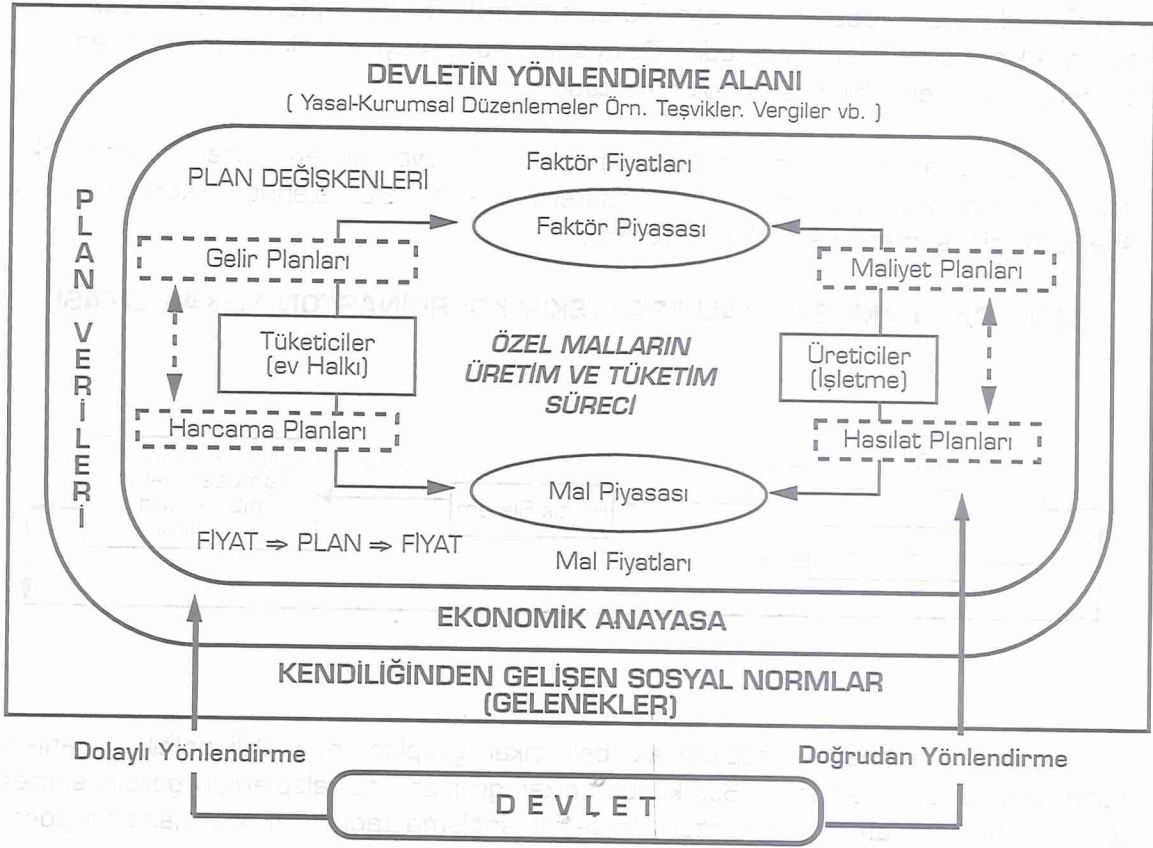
DEVLETİN YÖNLENDİRME ALANI
( Yasal-Kurumsal Düzenlemeler Örn. Teşvikler. Vergiler vb. )

PLAN VERİLERİ

PLAN DEĞİŞKENLERİ

Faktör Fiyatları

Faktör Piyasası

Gelir Planları

Maliyet Planları

Tüketiciler (ev Halkı)

ÖZEL MALLARIN ÜRETİM VE TÜKETİM SÜRECİ

Üreticiler (İşletme)

Harcama Planları

Hasılat Planları

Mal Piyasası

FİYAT ⇒ PLAN ⇒ FİYAT

Mal Fiyatları

EKONOMİK ANAYASA

KENDİLİĞİNDEN GELİŞEN SOSYAL NORMLAR (GELENEKLER)

Dolaylı Yönlendirme

Doğrudan Yönlendirme

DEVLET